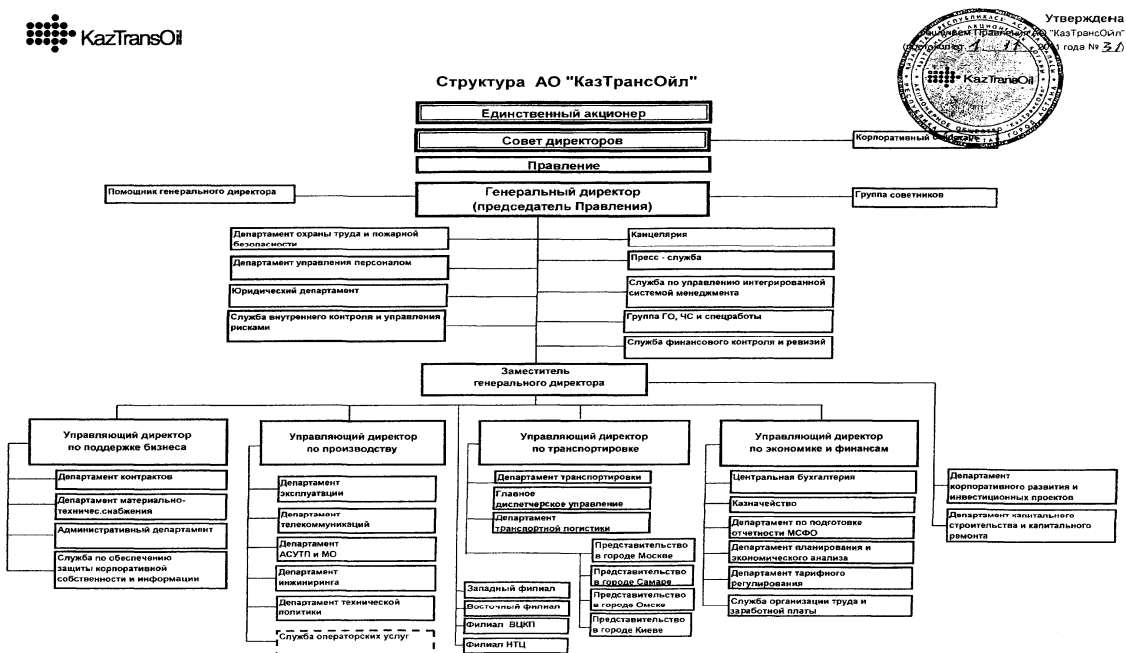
KazTransOil

Утверждена
решением Правления АО "КазТрансОйл"
(протокол от 1 . 11 . 2011 года № 31)

KazTransOil

Структура АО "КазТрансОйл"

Единственный акционер

Совет директоров

Корпоративный секретарь

Правление

Помощник генерального директора

Генеральный директор
(председатель Правления)

Группа советников

Департамент охраны труда и пожарной безопасности

Департамент управления персоналом

Юридический департамент

Служба внутреннего контроля и управления рисками

Канцелярия

Пресс - служба

Служба по управлению интегрированной системой менеджмента

Группа ГО, ЧС и спецработы

Служба финансового контроля и ревизий

Заместитель
генерального директора

Управляющий директор
по поддержке бизнеса

Департамент контрактов

Департамент материально-техничес.снабжения

Административный департамент

Служба по обеспечению защиты корпоративной собственности и информации

Управляющий директор
по производству

Департамент эксплуатации

Департамент телекоммуникаций

Департамент АСУТП и МО

Департамент инжиниринга

Департамент технической политики

Служба операторских услуг

Управляющий директор
по транспортировке

Департамент транспортировки

Главное диспетчерское управление

Департамент транспортной логистики

Представительство в городе Москве

Представительство в городе Самаре

Представительство в городе Омске

Представительство в городе Киеве

Западный филиал

Восточный филиал

Филиал ВЦКП

Филиал НТЦ

Управляющий директор
по экономике и финансам

Центральная бухгалтерия

Казначейство

Департамент по подготовке отчетности МСФО

Департамент планирования и экономического анализа

Департамент тарифного регулирования

Служба организации труда и заработной платы

Департамент корпоративного развития и инвестиционных проектов

Департамент капитального строительства и капитального ремонта